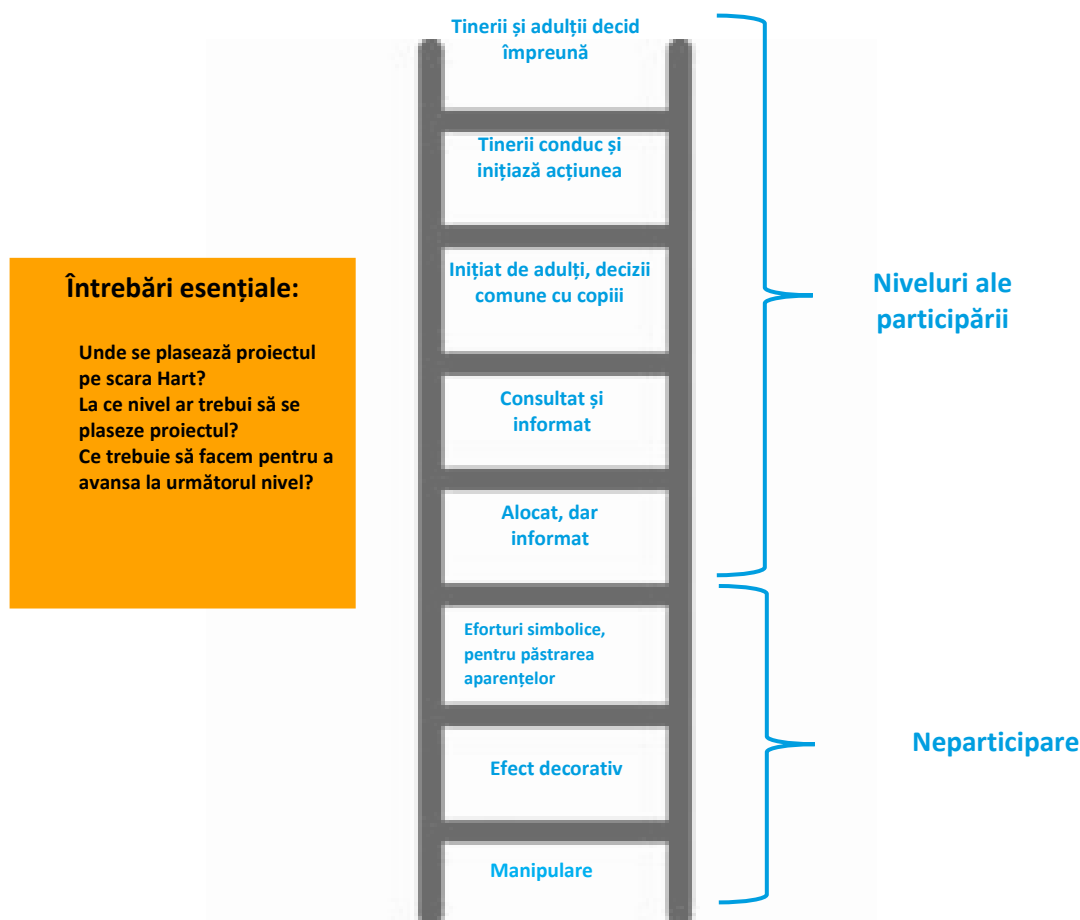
Întrebări esențiale:

Unde se plasează proiectul pe scara Hart?
La ce nivel ar trebui să se plaseze proiectul?
Ce trebuie să facem pentru a avansa la următorul nivel?

Tinerii și adulții decid împreună

Tinerii conduc și inițiază acțiunea

Inițiat de adulți, decizii comune cu copiii

Consultat și informat

Alocat, dar informat

Eforturi simbolice, pentru păstrarea aparențelor

Efect decorativ

Manipulare

Niveluri ale participării

Neparticipare